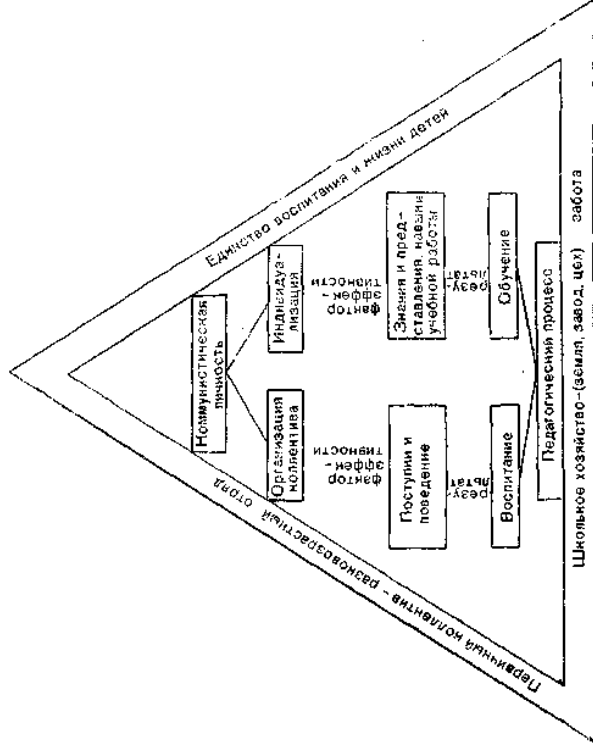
Единство воспитания и жизни детей

Первичный коллектив - разновозрастный отряд

Коммунистическая личность

Организация коллектива

Индивидуализация

фактор эффективности

фактор эффективности

Поступки и поведение

Знания и представления, навыки учебной работы

результат

результат

Воспитание

Обучение

Педагогический процесс

Школьное хозяйство-(земля, завод, цех)

забота